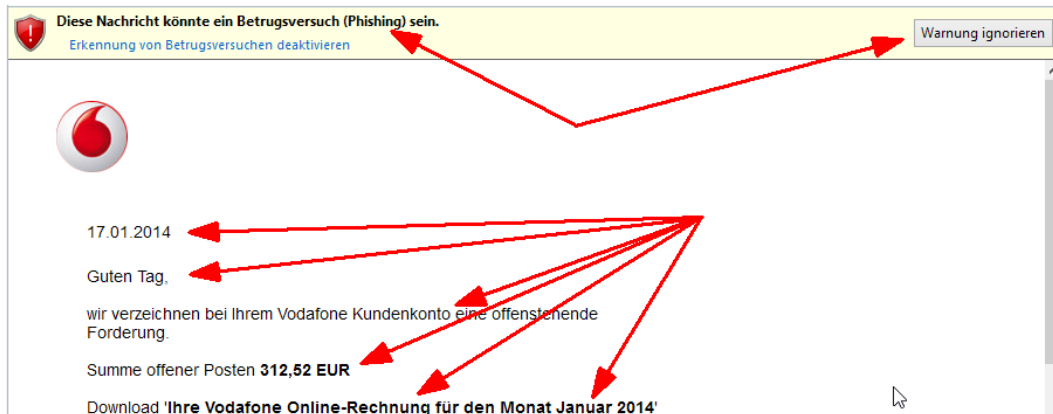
Diese Nachricht könnte ein Betrugsversuch (Phishing) sein.

Erkennung von Betrugsversuchen deaktivieren

Warnung ignorieren

17.01.2014

Guten Tag,

wir verzeichnen bei Ihrem Vodafone Kundenkonto eine offenstehende Forderung.

Summe offener Posten **312,52 EUR**

Download '**Ihre Vodafone Online-Rechnung für den Monat Januar 2014**'